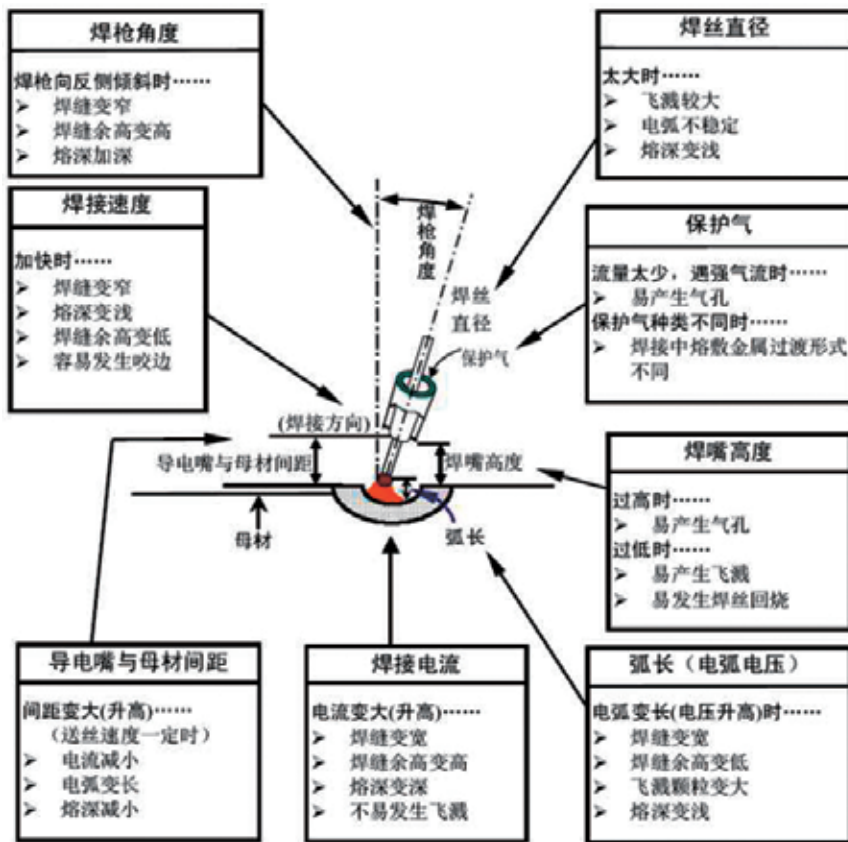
焊枪角度

焊枪向反侧倾斜时……
➢ 焊缝变窄
➢ 焊缝余高变高
➢ 熔深加深

焊接速度

加快时……
➢ 焊缝变窄
➢ 熔深变浅
➢ 焊缝余高变低
➢ 容易发生咬边

焊丝直径

太大时……
➢ 飞溅较大
➢ 电弧不稳定
➢ 熔深变浅

保护气

流量太少，遇强气流时……
➢ 易产生气孔
保护气种类不同时……
➢ 焊接中熔敷金属过渡形式不同

焊枪角度

焊丝直径

保护气

(焊接方向)

导电嘴与母材间距

焊嘴高度

母材

弧长

焊嘴高度

过高时……
➢ 易产生气孔
过低时……
➢ 易产生飞溅
➢ 易发生焊丝回烧

导电嘴与母材间距

间距变大(升高)……
（送丝速度一定时）
➢ 电流减小
➢ 电弧变长
➢ 熔深减小

焊接电流

电流变大(升高)……
➢ 焊缝变宽
➢ 焊缝余高变高
➢ 熔深变深
➢ 不易发生飞溅

弧长（电弧电压）

电弧变长(电压升高)时……
➢ 焊缝变宽
➢ 焊缝余高变低
➢ 飞溅颗粒变大
➢ 熔深变浅